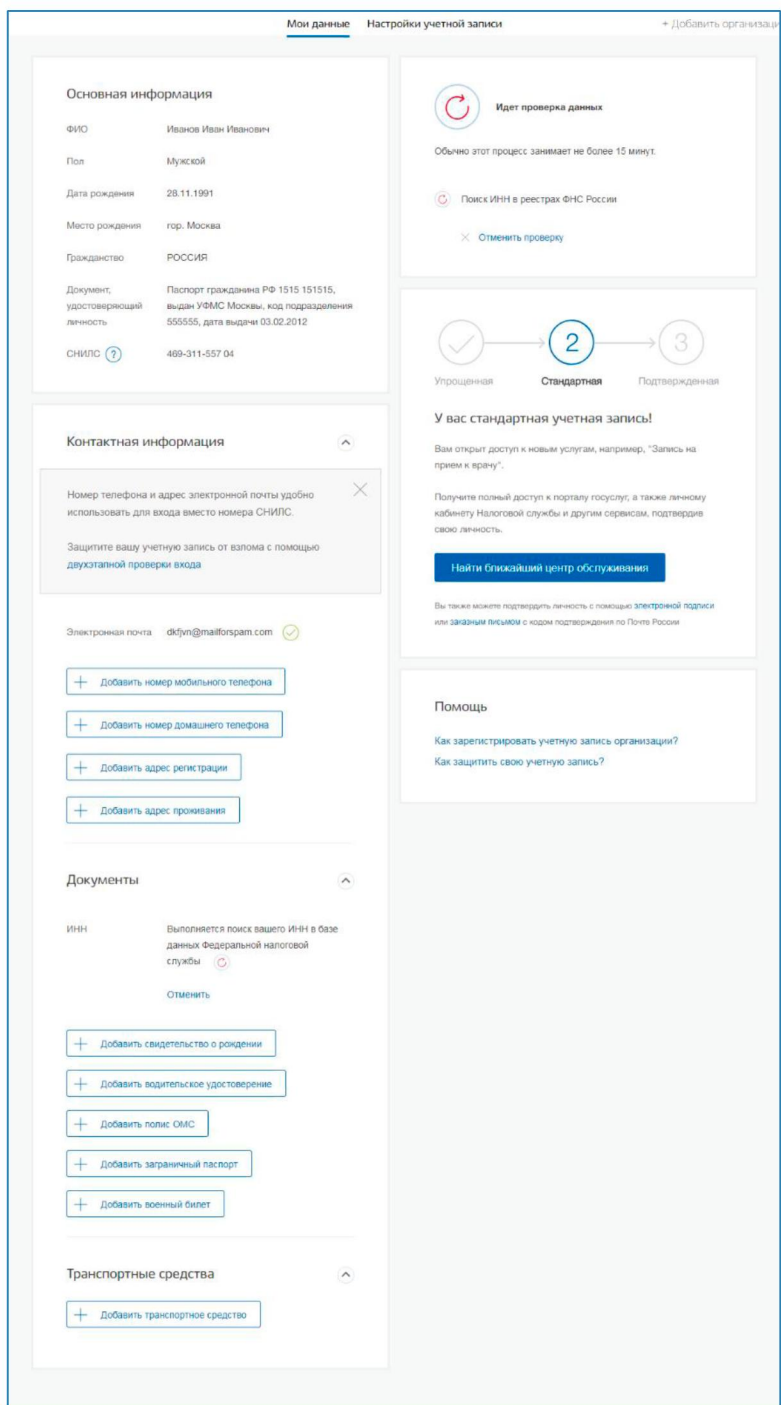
Мои данные Настройки учетной записи + Добавить организаци

Основная информация

ФИО Иванов Иван Иванович

Пол Мужской

Дата рождения 28.11.1991

Место рождения гор. Москва

Гражданство РОССИЯ

Документ, удостоверяющий личность Паспорт гражданина РФ 1515 151515, выдан УФМС Москвы, код подразделения 555555, дата выдачи 03.02.2012

СНИЛС ? 469-311-557 04

Контактная информация

Номер телефона и адрес электронной почты удобно использовать для входа вместо номера СНИЛС.

Защитите вашу учетную запись от взлома с помощью двухэтапной проверки входа

Электронная почта dkfjvn@mailforspam.com

+ Добавить номер мобильного телефона

+ Добавить номер домашнего телефона

+ Добавить адрес регистрации

+ Добавить адрес проживания

Документы

ИНН Выполняется поиск вашего ИНН в базе данных Федеральной налоговой службы

Отменить

+ Добавить свидетельство о рождении

+ Добавить водительское удостоверение

+ Добавить полис ОМС

+ Добавить заграничный паспорт

+ Добавить военный билет

Транспортные средства

+ Добавить транспортное средство

Идет проверка данных

Обычно этот процесс занимает не более 15 минут.

Поиск ИНН в реестрах ФНС России

× Отменить проверку

2 3

Упрощенная Стандартная Подтвержденная

У вас стандартная учетная запись!

Вам открыт доступ к новым услугам, например, "Запись на прием к врачу".

Получите полный доступ к порталу госуслуг, а также личному кабинету Налоговой службы и другим сервисам, подтвердив свою личность.

Найти ближайший центр обслуживания

Вы также можете подтвердить личность с помощью электронной подписи или заказным письмом с кодом подтверждения по Почте России

Помощь

Как зарегистрировать учетную запись организации?

Как защитить свою учетную запись?